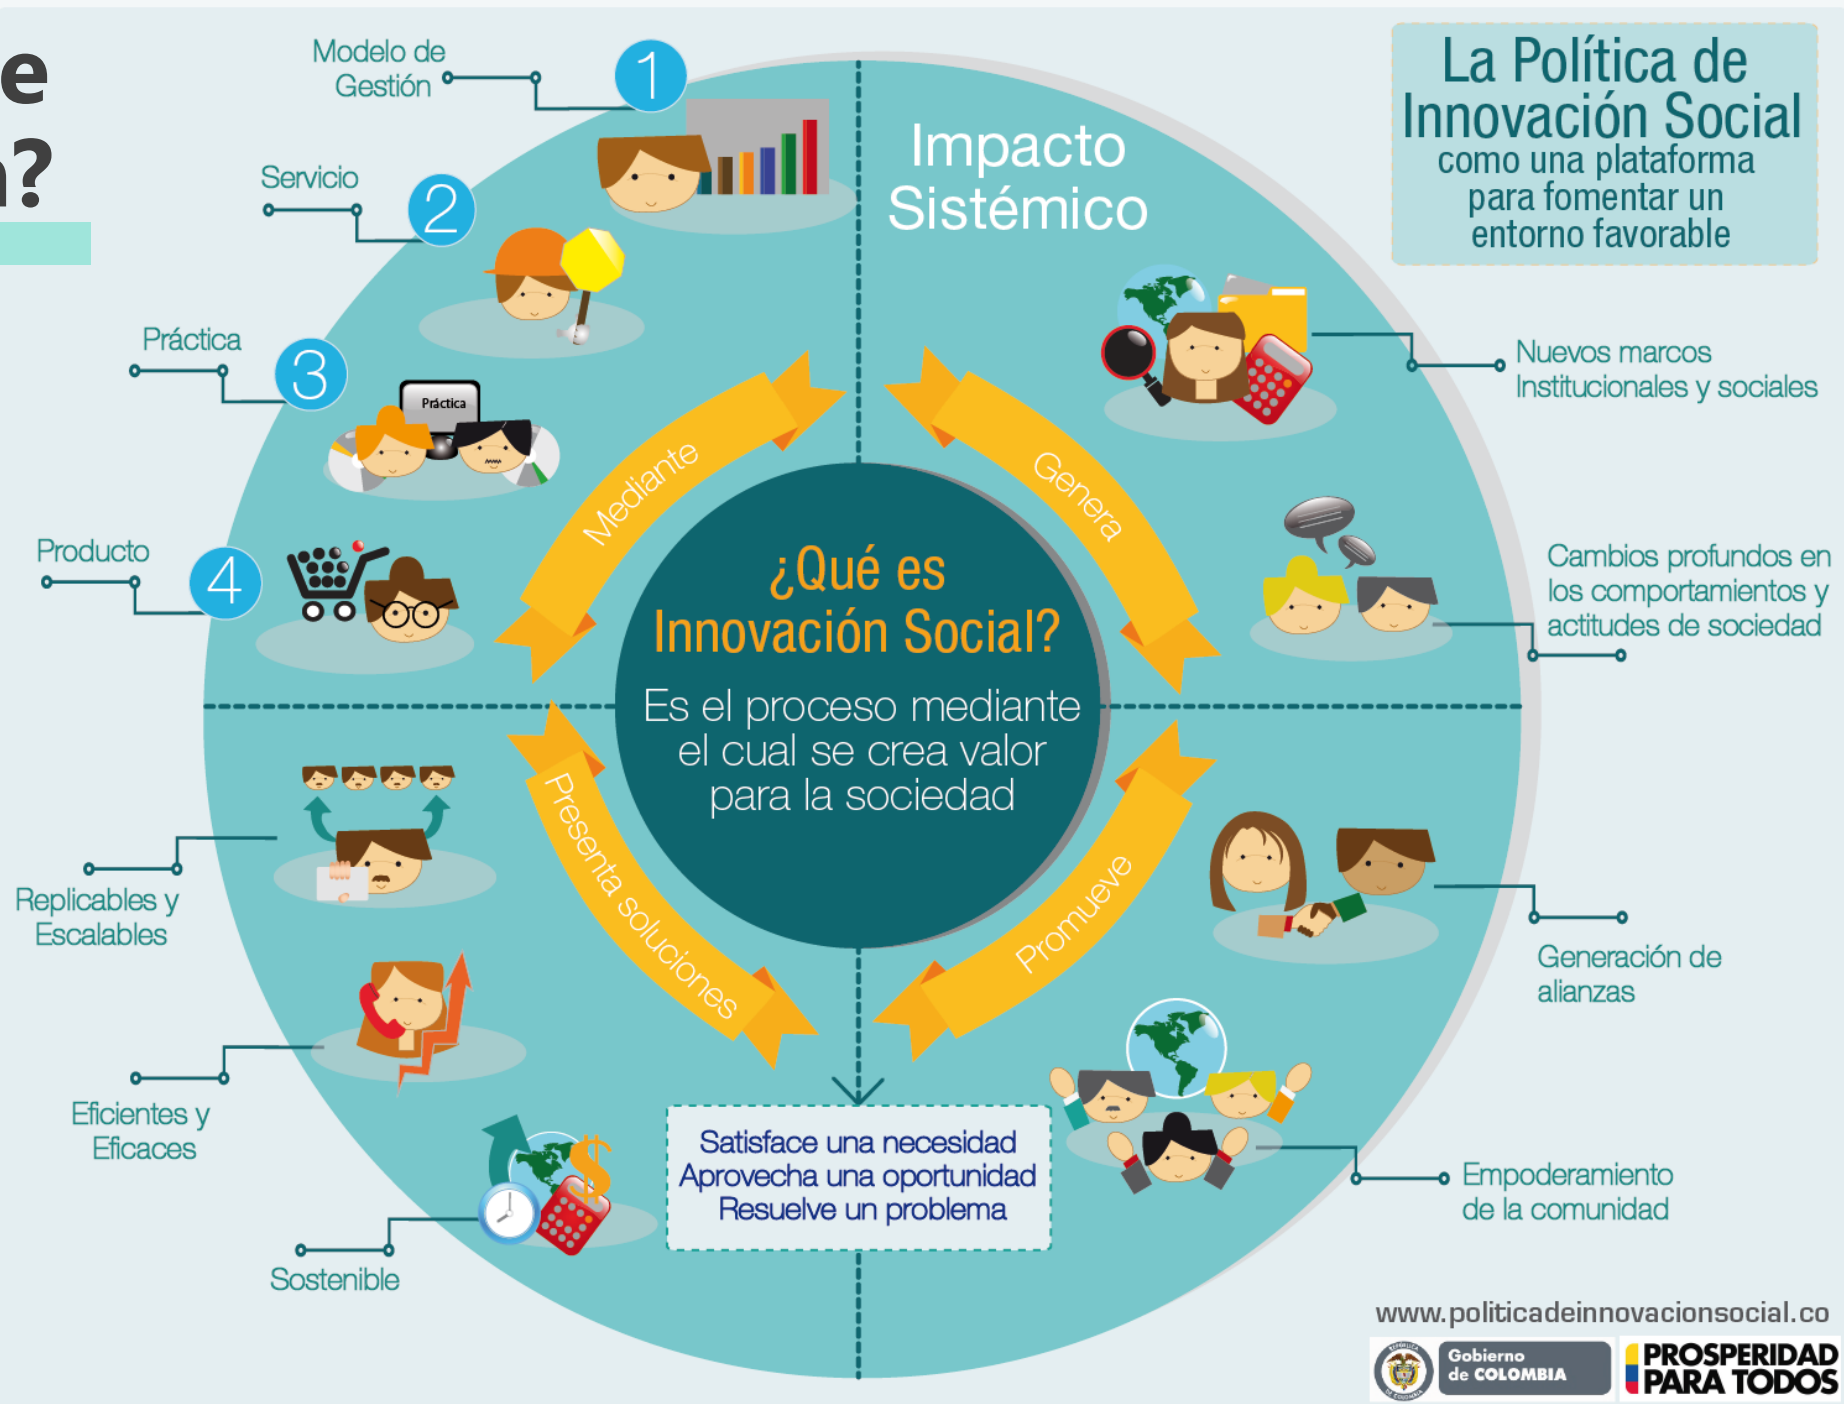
e
n?

Modelo de Gestión
1

Servicio
2

Práctica
3
Práctica

Producto
4

Impacto Sistémico

La Política de Innovación Social como una plataforma para fomentar un entorno favorable

Nuevos marcos Institucionales y sociales

Cambios profundos en los comportamientos y actitudes de sociedad

Generación de alianzas

Empoderamiento de la comunidad

Mediante
Genera
Presenta soluciones
Promueve

¿Qué es Innovación Social?
Es el proceso mediante el cual se crea valor para la sociedad

Replicables y Escalables

Eficientes y Eficaces

Sostenible

Satisface una necesidad
Aprovecha una oportunidad
Resuelve un problema

www.politicadeinnovacionsocial.co
Gobierno de COLOMBIA
PROSPERIDAD PARA TODOS